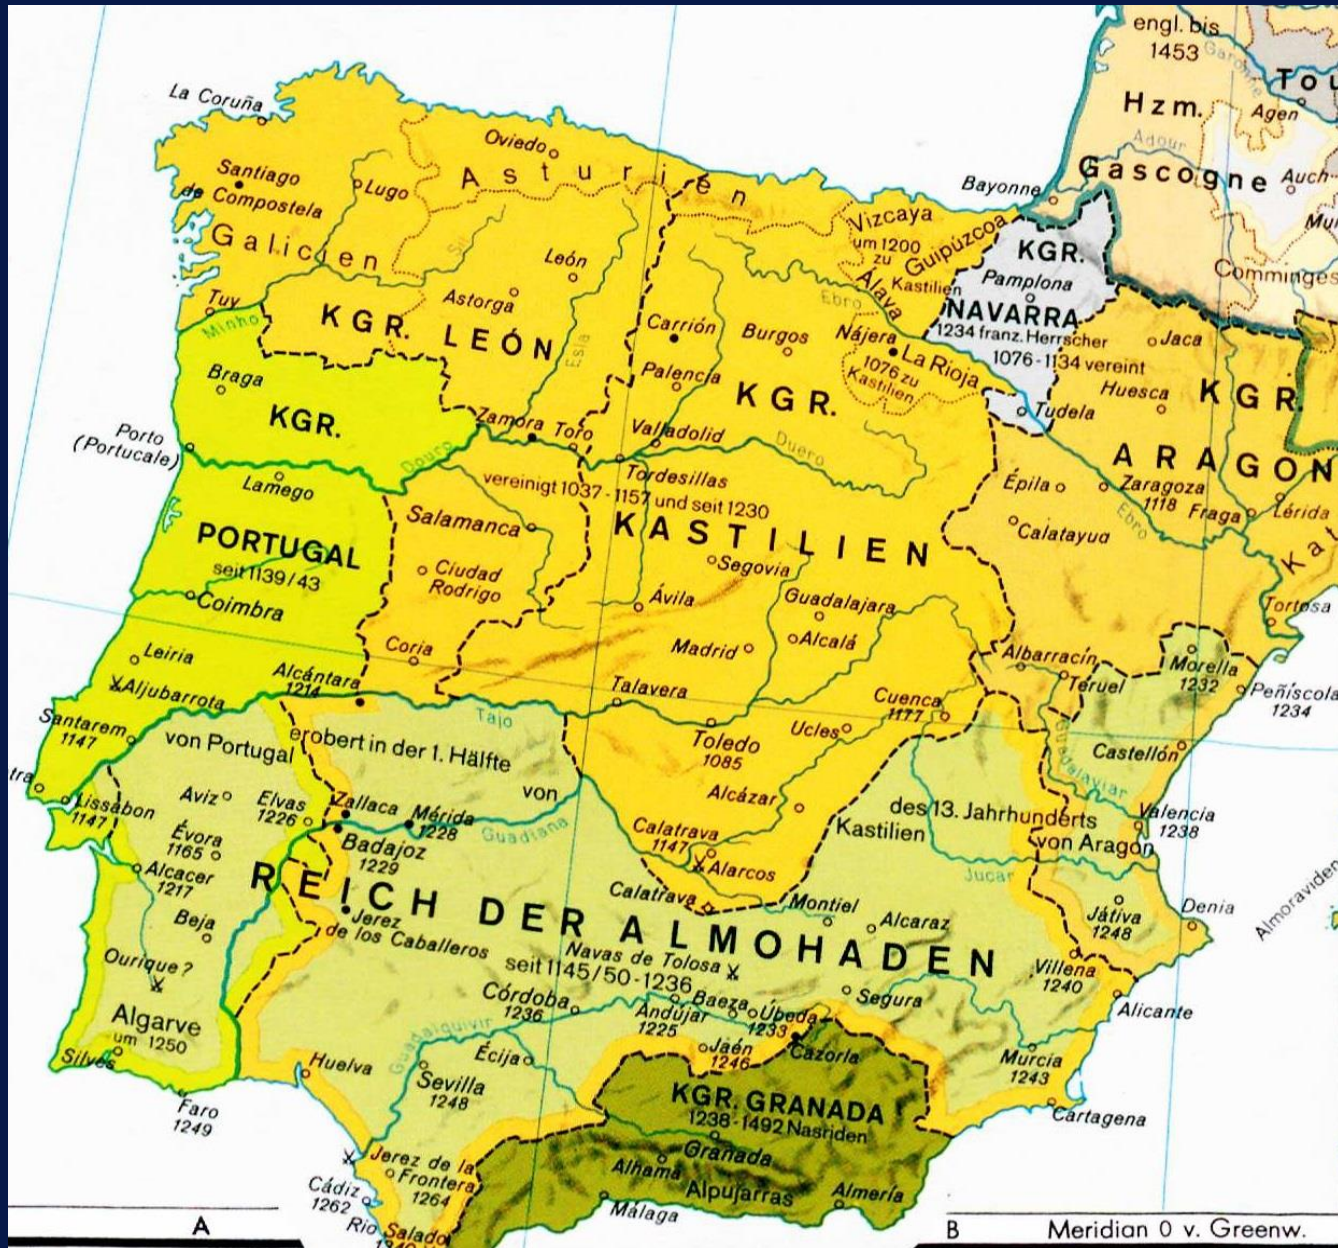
engl. bis 1453
Garonne
Tou
Hzm.
Agen
Adour
Gascogne
Auch
Mu
Bayonne
Commingues
La Coruña
Oviedo
Asturien
Santiago de Compostela
Lugo
Galicien
León
Vizcaya
um 1200 zu
Guipúzcoa
Álava
Kastilien
KGR.
Pamplona
NAVARRA
1234 franz. Herrscher
1076-1134 vereint
Ebro
Astorga
Tuy
Minho
KGR. LEÓN
Esla
Carrión
Burgos
Nájera
La Rioja
1076 zu Kastilien
Jaca
Huesca
KGR.
Braga
Palencia
KGR.
Tudela
KGR.
Porto (Portucale)
Zamora
Toro
Valladolid
Duero
ARAGON
Douro
Tordesillas
vereinigt 1037-1157 und seit 1230
Lamego
Épila
Zaragoza 1118
Fraga
Lérida
Salamanca
KASTILIEN
PORTUGAL
seit 1139/43
Calatayud
Ka
Ciudad Rodrigo
Segovia
Coimbra
Ávila
Guadalajara
Tortosa
Alcalá
Coria
Madrid
Leiria
Alcántara 1214
Albarracín
Morella 1232
Aljubarrota
Teruel
Peñíscola 1234
Talavera
Cuenca 1177
Santarem 1147
Tajo
Uclés
von Portugal
erobert in der 1. Hälfte
Toledo 1085
Castellón
Guadalaviar
von
Alcázar
Lissabon 1147
Aviz
Elvas 1226
Zallaca
Mérida 1228
des 13. Jahrhunderts
Kastilien
Valencia 1238
von Aragón
Guadiana
Calatrava 1147
Évora 1165
Badajoz 1229
Alarcos
Júcar
Alcacer 1217
REICH DER ALMOHADEN
Calatrava
Montiel
Denia
Almoraviden
Beja
Jerez de los Caballeros
Alcaraz
Játiva 1248
Navas de Tolosa
seit 1145/50-1236
Ourique?
Segura
Villena 1240
Córdoba 1236
Baeza
Úbeda 1233
Alicante
Algarve um 1250
Andújar 1225
Silves
Jaén 1246
Cazorla
Guadalquivir
Huelva
Écija
Murcia 1243
Sevilla 1248
KGR. GRANADA
1238-1492 Nasriden
Faro 1249
Cartagena
Granada
Alhama
Jerez de la Frontera 1264
Alpujarras
Almería
Cádiz 1262
Río Salado
Málaga
A
B
Meridian 0 v. Greenw.